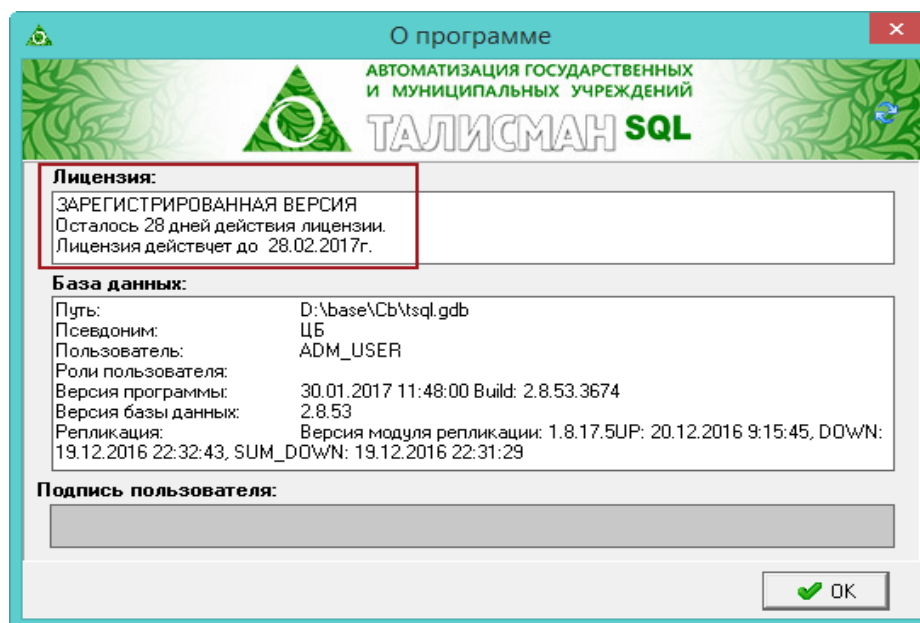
О программе

АВТОМАТИЗАЦИЯ ГОСУДАРСТВЕННЫХ И МУНИЦИПАЛЬНЫХ УЧРЕЖДЕНИЙ
ТАЛИСМАН SQL

Лицензия:
ЗАРЕГИСТРИРОВАННАЯ ВЕРСИЯ
Осталось 28 дней действия лицензии.
Лицензия действчет до 28.02.2017г.

База данных:

| | |
|---|---|
| Путь: | D:\base\Cb\tsql.gdb |
| Псевдоним: | ЦБ |
| Пользователь: | ADM_USER |
| Роли пользователя: | |
| Версия программы: | 30.01.2017 11:48:00 Build: 2.8.53.3674 |
| Версия базы данных: | 2.8.53 |
| Репликация: | Версия модуля репликации: 1.8.17.5UP: 20.12.2016 9:15:45, DOWN: 19.12.2016 22:32:43, SUM_DOWN: 19.12.2016 22:31:29 |

Подпись пользователя:

OK